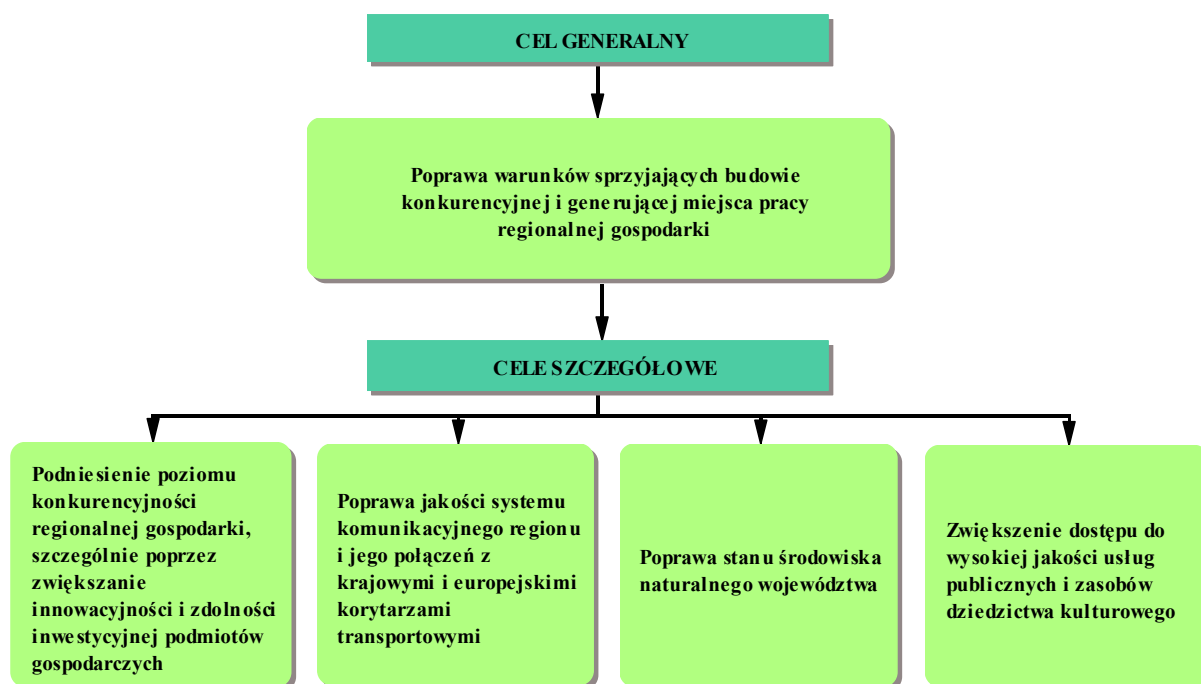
CEL GENERALNY

Poprawa warunków sprzyjających budowie konkurencyjnej i generującej miejsca pracy regionalnej gospodarki

CELE SZCZEGÓŁOWE

Podniesienie poziomu konkurencyjności regionalnej gospodarki, szczególnie poprzez zwiększanie innowacyjności i zdolności inwestycyjnej podmiotów gospodarczych

Poprawa jakości systemu komunikacyjnego regionu i jego połączeń z krajowymi i europejskimi korytarzami transportowymi

Poprawa stanu środowiska naturalnego województwa

Zwiększenie dostępu do wysokiej jakości usług publicznych i zasobów dziedzictwa kulturowego